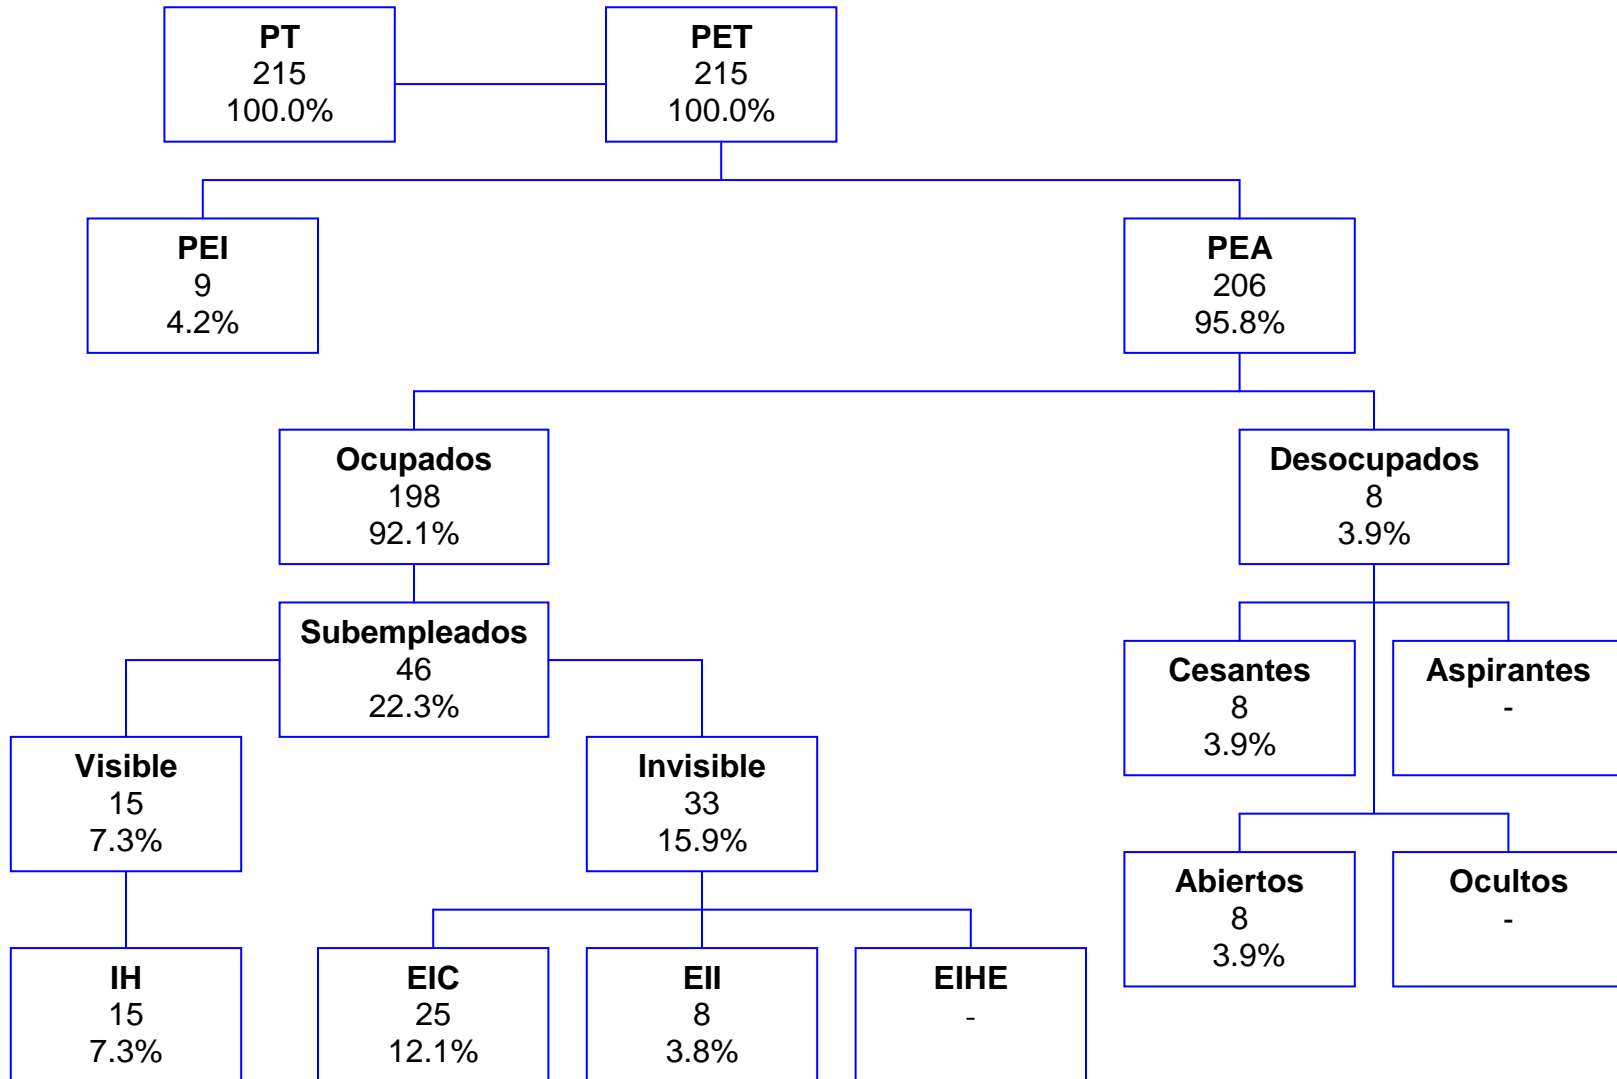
PT
215
100.0%

PET
215
100.0%

PEI
9
4.2%

PEA
206
95.8%

Ocupados
198
92.1%

Desocupados
8
3.9%

Subempleados
46
22.3%

Cesantes
8
3.9%

Aspirantes
-

Visible
15
7.3%

Invisible
33
15.9%

Abiertos
8
3.9%

Ocultos
-

IH
15
7.3%

EIC
25
12.1%

EII
8
3.8%

EIHE
-